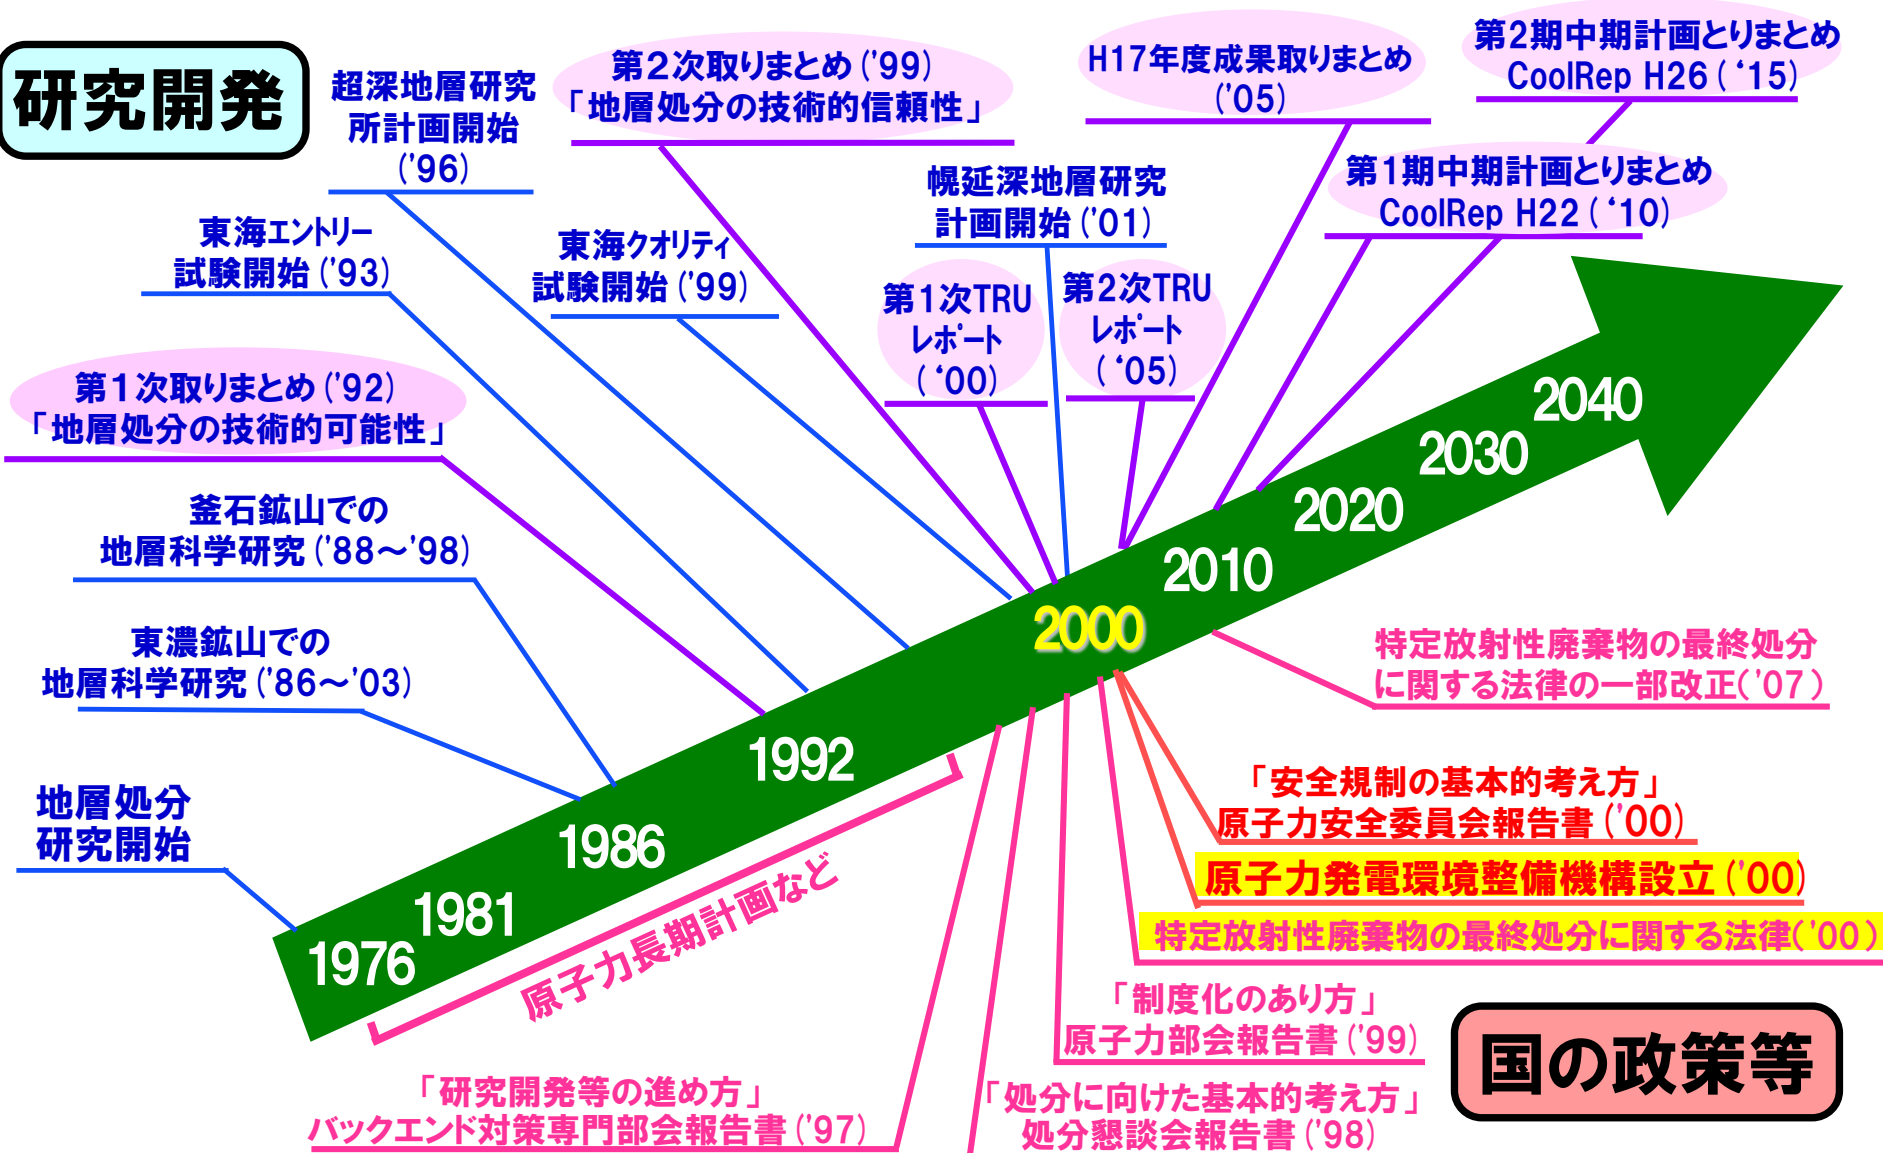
研究開発

超深地層研究所計画開始 ('96)

第２次取りまとめ ('99)
「地層処分の技術的信頼性」

H17年度成果取りまとめ ('05)

第２期中期計画とりまとめ
CoolRep H26 ( '15)

東海エントリー試験開始 ('93)

東海クオリティ試験開始 ('99)

幌延深地層研究計画開始 ('01)

第１次TRUレポート ( '00)

第２次TRUレポート ( '05)

第１期中期計画とりまとめ
CoolRep H22 ( '10)

第１次取りまとめ ('92)
「地層処分の技術的可能性」

釜石鉱山での地層科学研究 ('88～'98)

東濃鉱山での地層科学研究 ('86～'03)

地層処分研究開始

1976
1981
1986
1992
2000
2010
2020
2030
2040

原子力長期計画など

特定放射性廃棄物の最終処分に関する法律の一部改正('07)

「安全規制の基本的考え方」
原子力安全委員会報告書 ('00)

原子力発電環境整備機構設立 ('00)

特定放射性廃棄物の最終処分に関する法律('00)

「制度化のあり方」
原子力部会報告書 ('99)

「研究開発等の進め方」
バックエンド対策専門部会報告書 ('97)

「処分に向けた基本的考え方」
処分懇談会報告書 ('98)

国の政策等